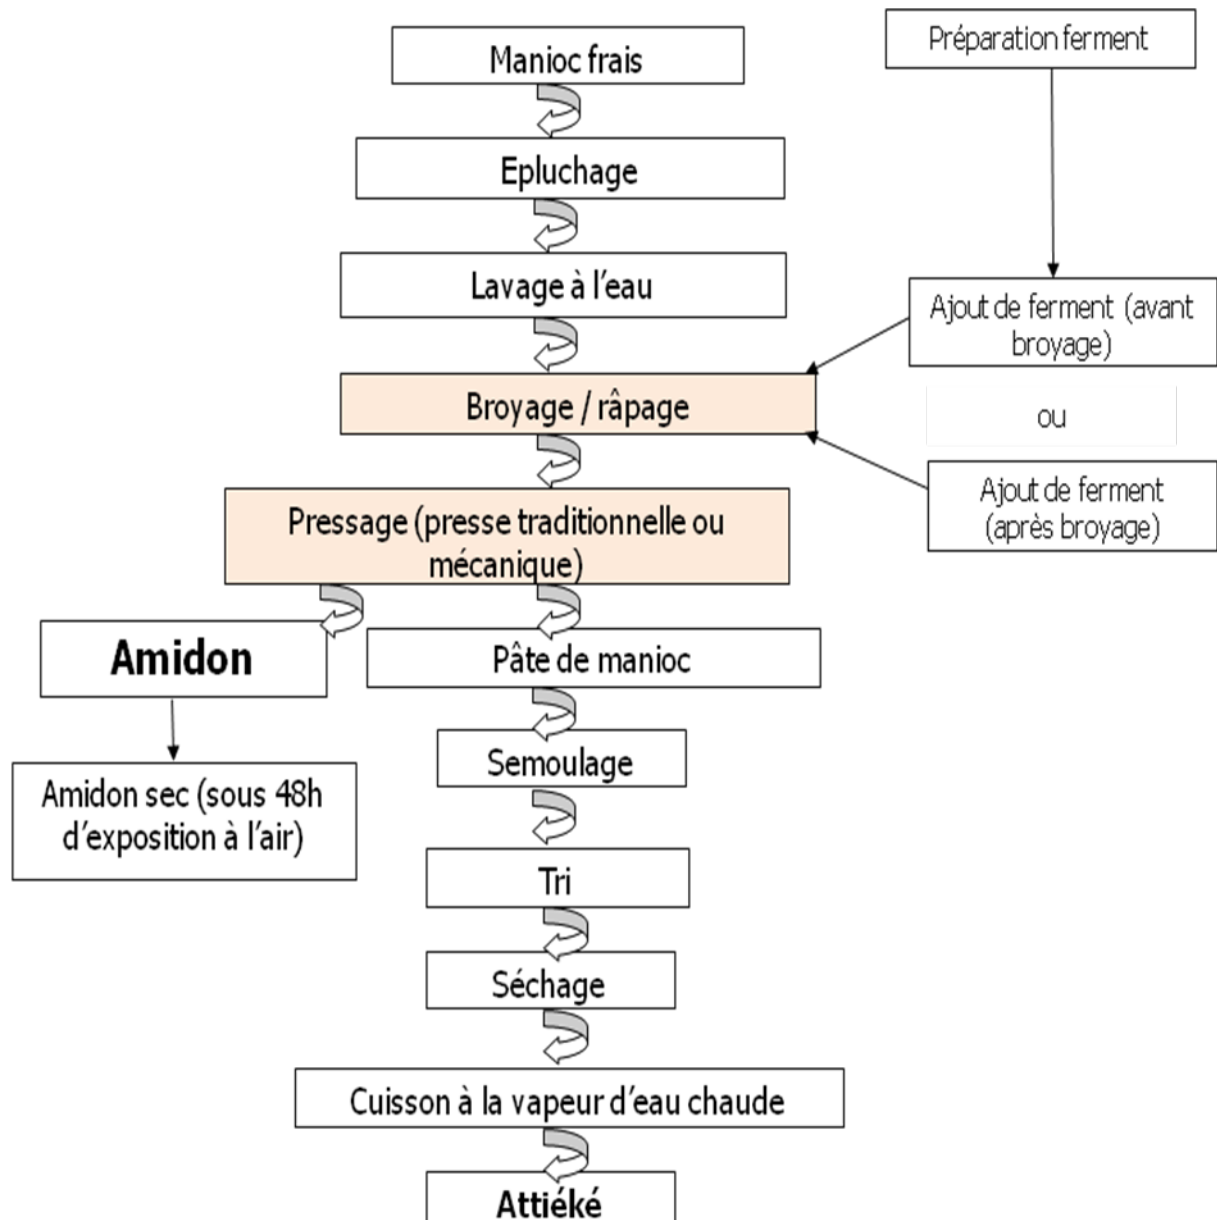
Manioc frais

Préparation ferment

Epluchage

Lavage à l'eau

Ajout de ferment (avant broyage)

Broyage / râpage

ou

Ajout de ferment (après broyage)

Pressage (presse traditionnelle ou mécanique)

Amidon

Pâte de manioc

Amidon sec (sous 48h d'exposition à l'air)

Semoulage

Tri

Séchage

Cuisson à la vapeur d'eau chaude

Attiéké